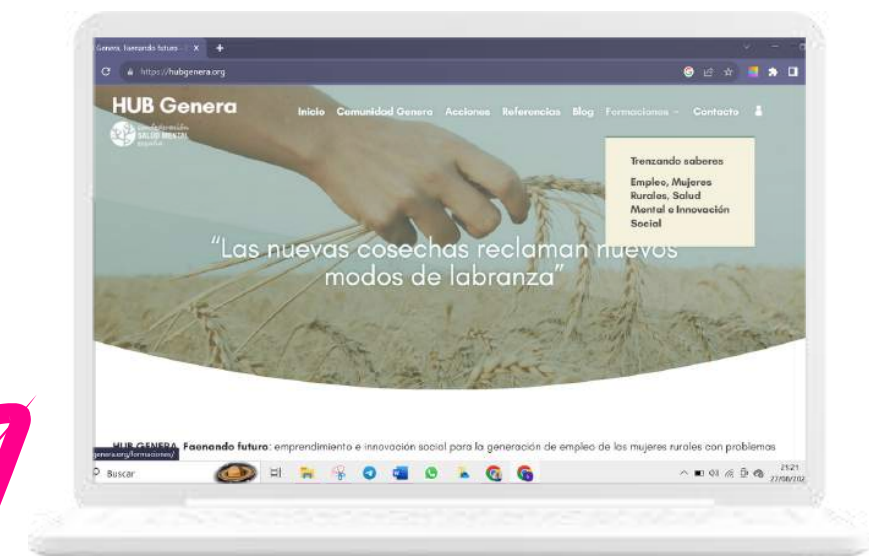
Genera. Faenando futuro ×
https://hubgenera.org

HUB Genera

Confederación SALUD MENTAL España

Inicio Comunidad Genera Acciones Referencias Blog Formaciones Contacto

Trenzando saberes

Empleo, Mujeres Rurales, Salud Mental e Innovación Social

“Las nuevas cosechas reclaman nuevos modos de labranza”

HUB GENERA Faenando futuro: emprendimiento e innovación social para la generación de empleo de las mujeres rurales con problemas

genera.org/formaciones/

Buscar

21:21
27/08/202